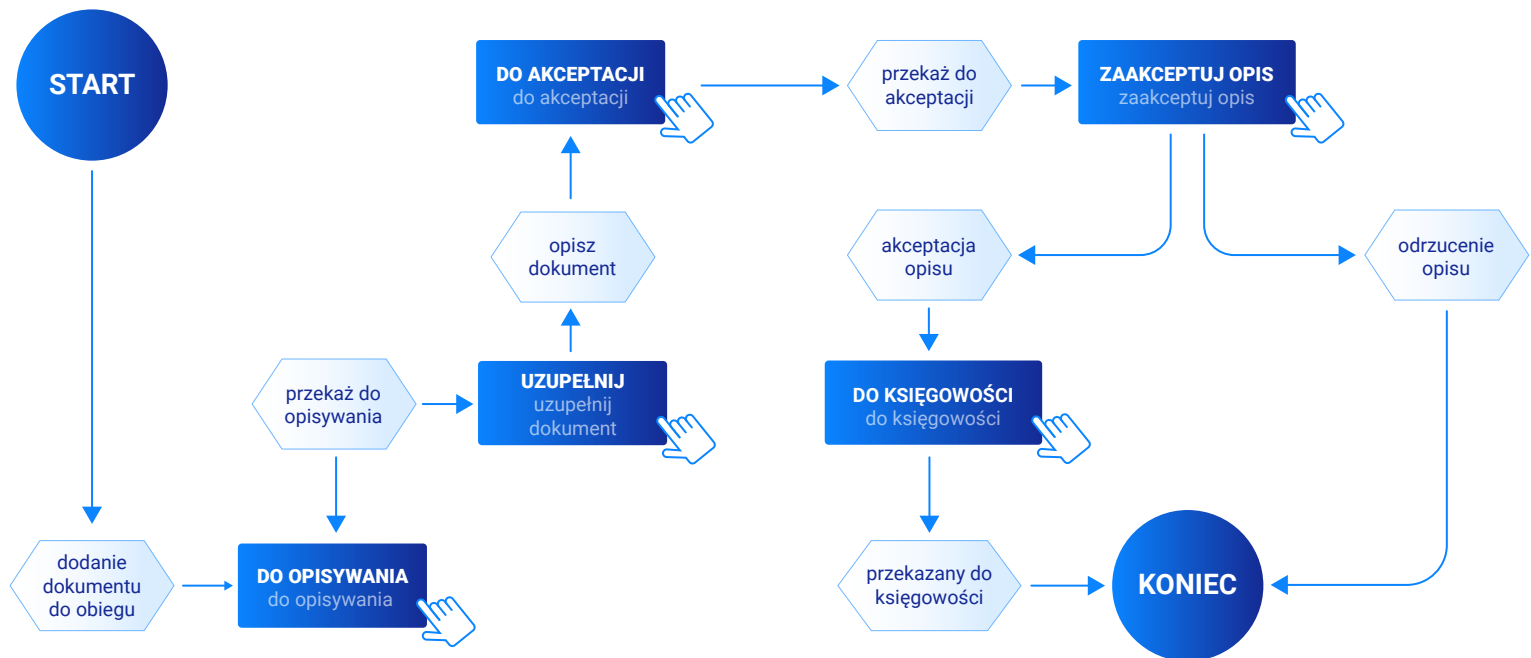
START

dodanie dokumentu do obiegu

DO OPISYWANIA
do opisywania

przekaż do opisywania

UZUPEŁNIJ
uzupełnij dokument

opisz dokument

DO AKCEPTACJI
do akceptacji

przekaż do akceptacji

ZAAKCEPTUJ OPIS
zaakceptuj opis

akceptacja opisu

odrzucenie opisu

DO KSIĘGOWOŚCI
do księgowości

przekazany do księgowości

KONIEC